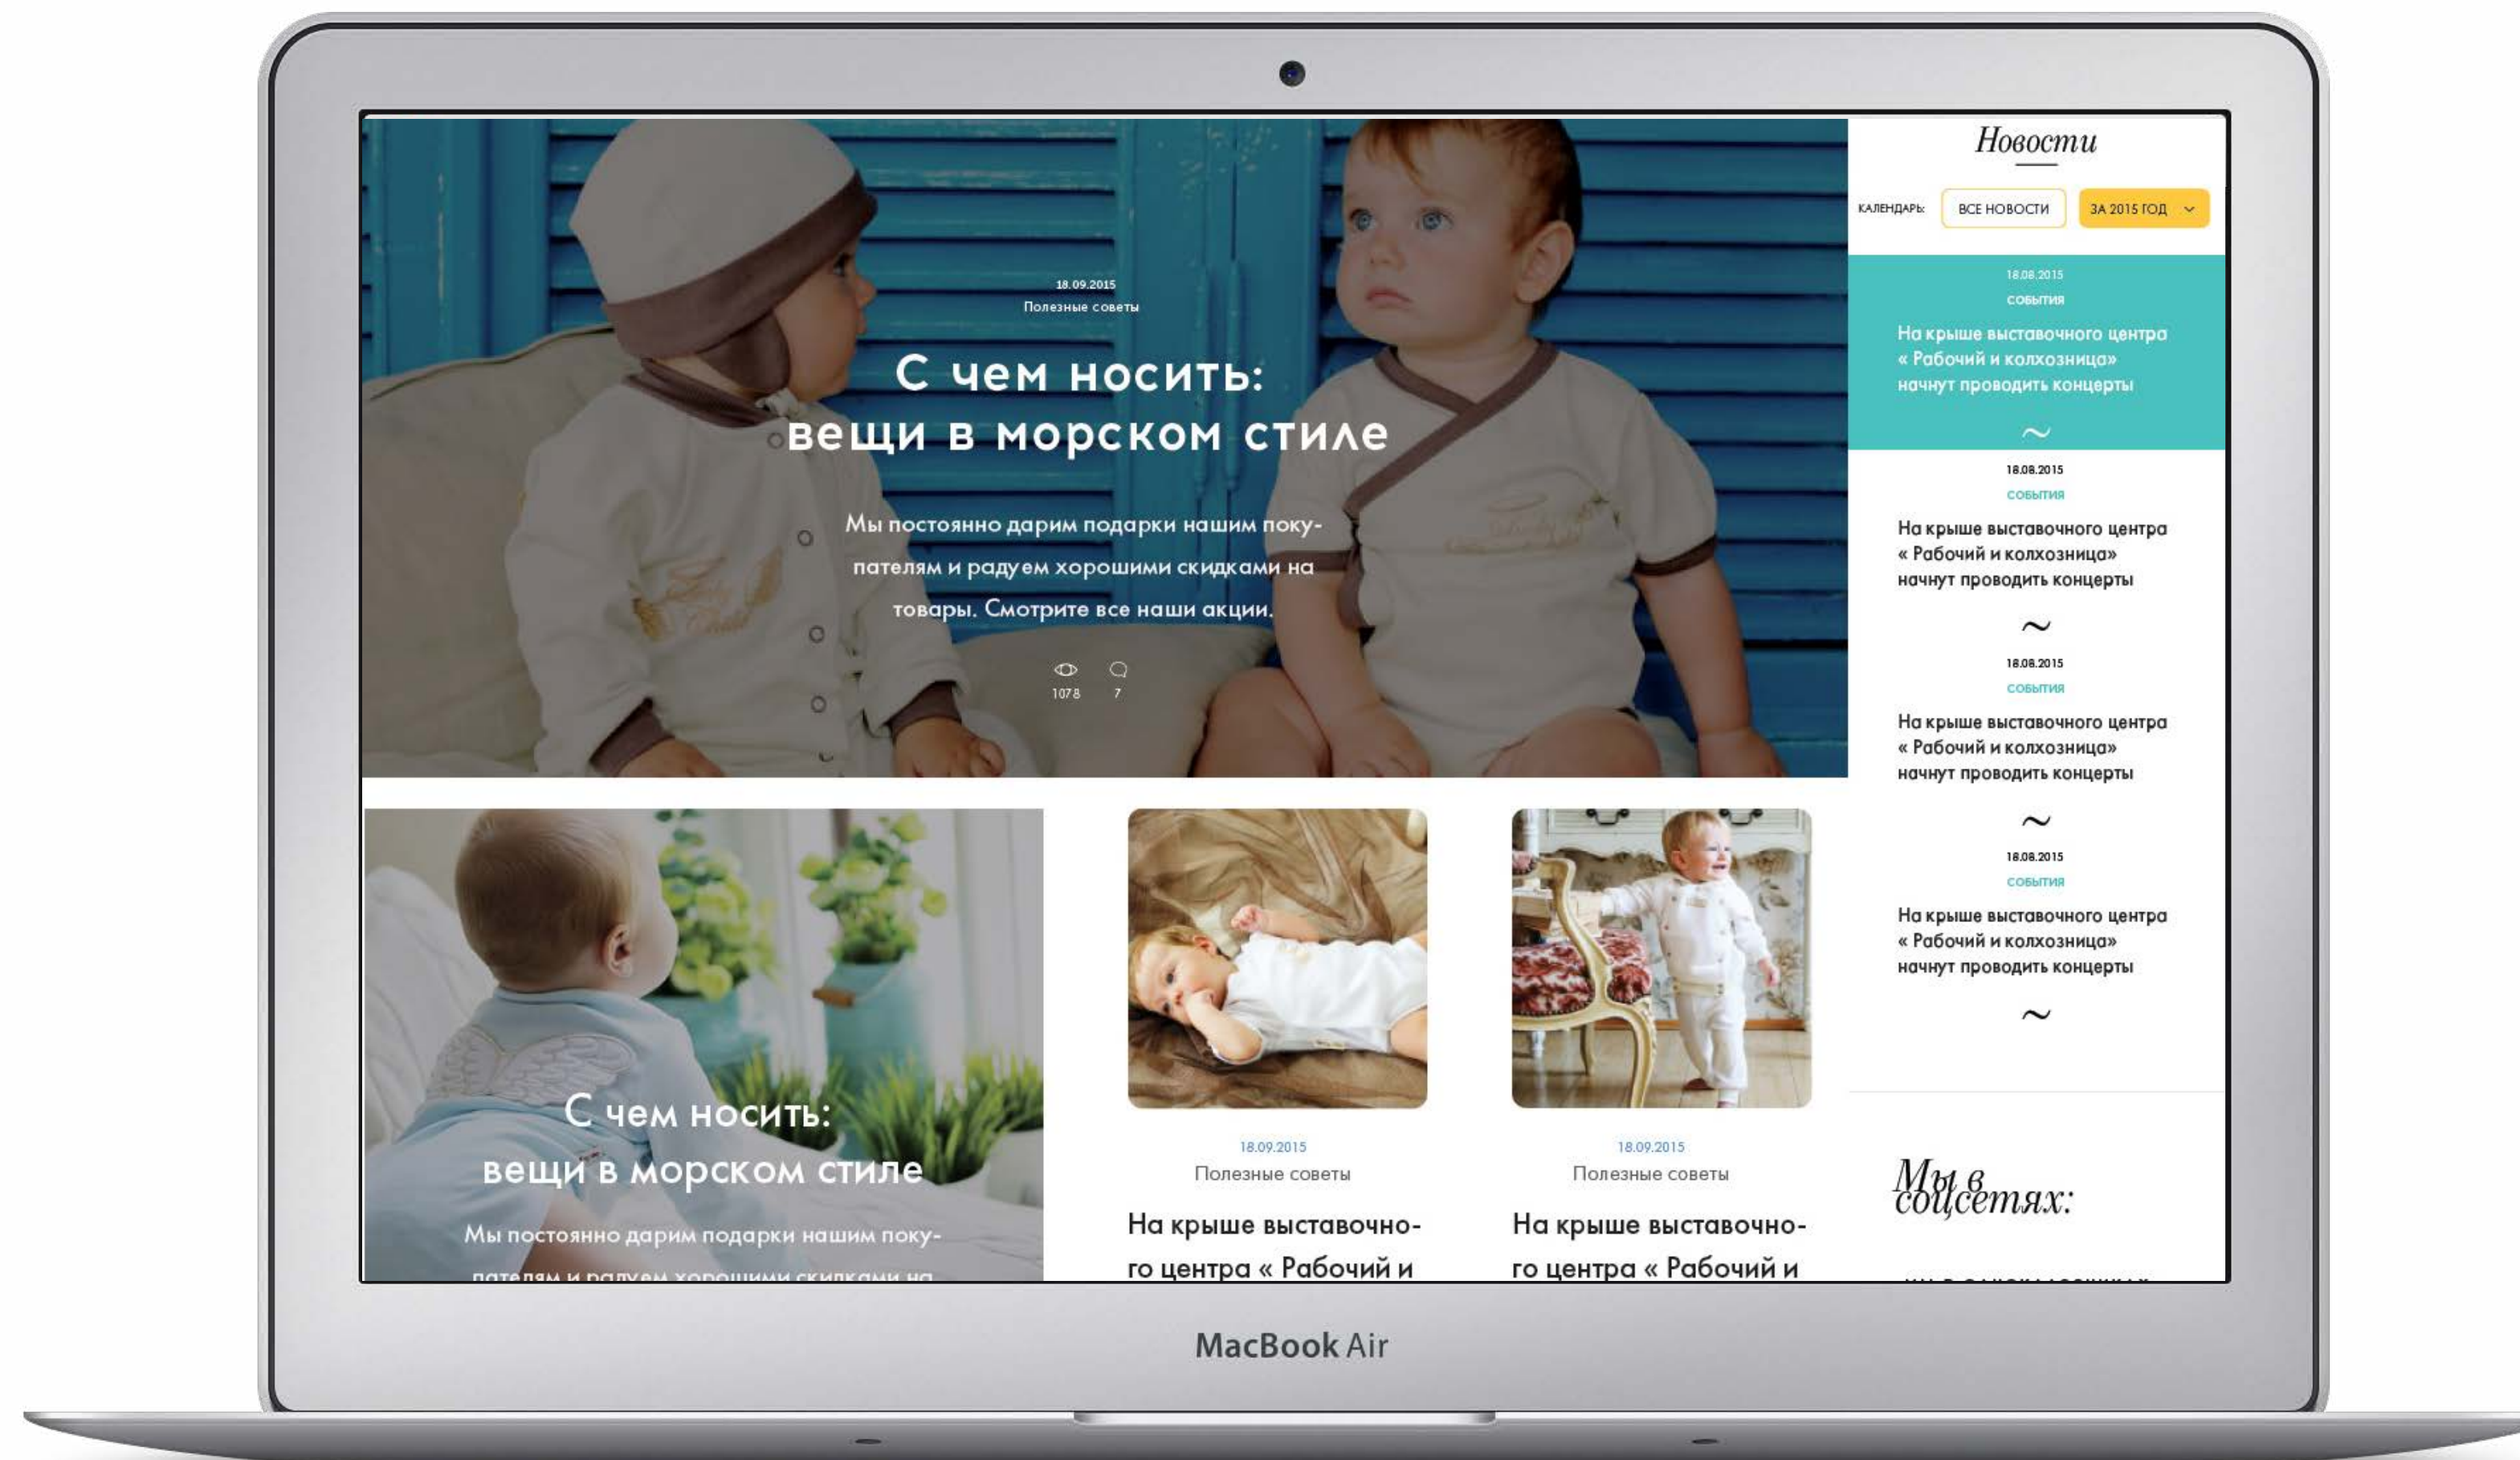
18.09.2015
Полезные советы

С чем носить: вещи в морском стиле

Мы постоянно дарим подарки нашим покупателям и радуем хорошими скидками на товары. Смотрите все наши акции.

1078 7

Новости

КАЛЕНДАРЬ: ВСЕ НОВОСТИ ЗА 2015 ГОД

18.08.2015
СОБЫТИЯ
На крыше выставочного центра « Рабочий и колхозница» начнут проводить концерты
~

18.08.2015
СОБЫТИЯ
На крыше выставочного центра « Рабочий и колхозница» начнут проводить концерты
~

18.08.2015
СОБЫТИЯ
На крыше выставочного центра « Рабочий и колхозница» начнут проводить концерты
~

18.08.2015
СОБЫТИЯ
На крыше выставочного центра « Рабочий и колхозница» начнут проводить концерты
~

С чем носить: вещи в морском стиле

Мы постоянно дарим подарки нашим покупателям и радуем хорошими скидками на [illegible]

18.09.2015
Полезные советы
На крыше выставочного центра « Рабочий и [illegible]

18.09.2015
Полезные советы
На крыше выставочного центра « Рабочий и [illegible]

Мы в соцсетях:

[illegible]

MacBook Air